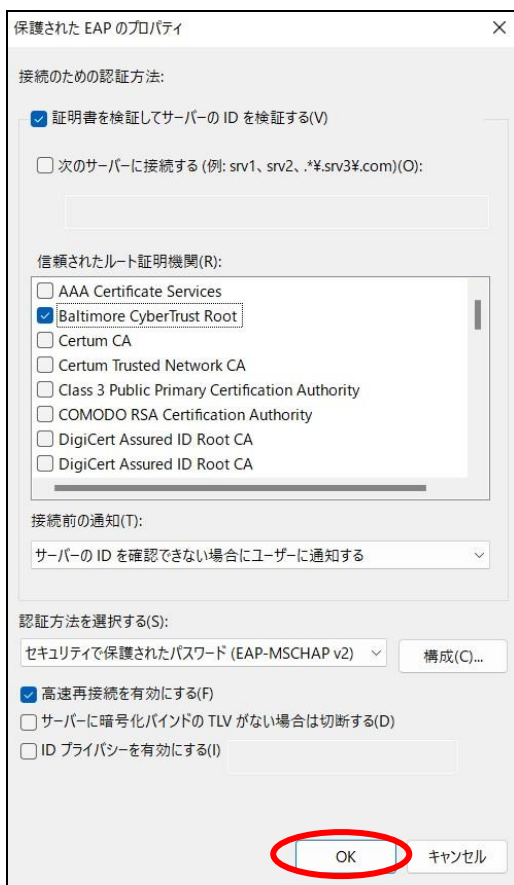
保護された EAP のプロパティ

×

接続のための認証方法:

証明書を検証してサーバーの ID を検証する(V)

次のサーバーに接続する (例: srv1、srv2、.*¥.srv3¥.com)(O):

信頼されたルート証明機関(R):

AAA Certificate Services
Baltimore CyberTrust Root
Certum CA
Certum Trusted Network CA
Class 3 Public Primary Certification Authority
COMODO RSA Certification Authority
DigiCert Assured ID Root CA
DigiCert Assured ID Root CA

接続前の通知(T):

サーバーの ID を確認できない場合にユーザーに通知する

認証方法を選択する(S):

セキュリティで保護されたパスワード (EAP-MSCHAP v2)

構成(C)...

高速再接続を有効にする(F)

サーバーに暗号化バインドの TLV がない場合は切断する(D)

ID プライバシーを有効にする(I)

OK

キャンセル